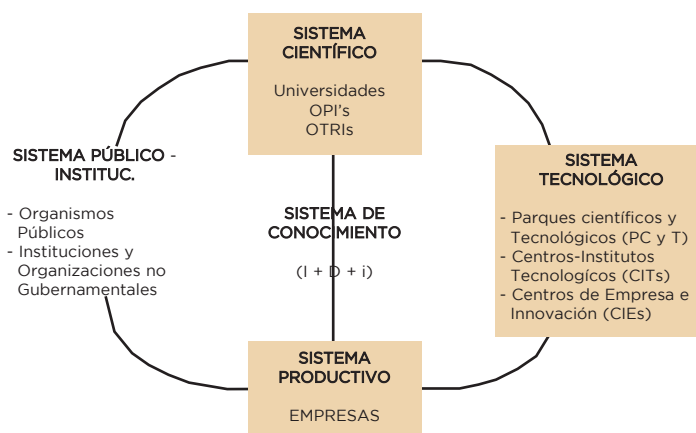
SISTEMA CIENTÍFICO

Universidades
OPI's
OTRIs

SISTEMA PÚBLICO - INSTITUC.

- Organismos Públicos
- Instituciones y Organizaciones no Gubernamentales

SISTEMA DE CONOCIMIENTO

(I + D + i)

SISTEMA TECNOLÓGICO

- Parques científicos y Tecnológicos (PC y T)
- Centros-Institutos Tecnologícos (CITs)
- Centros de Empresa e Innovación (CIEs)

SISTEMA PRODUCTIVO

EMPRESAS